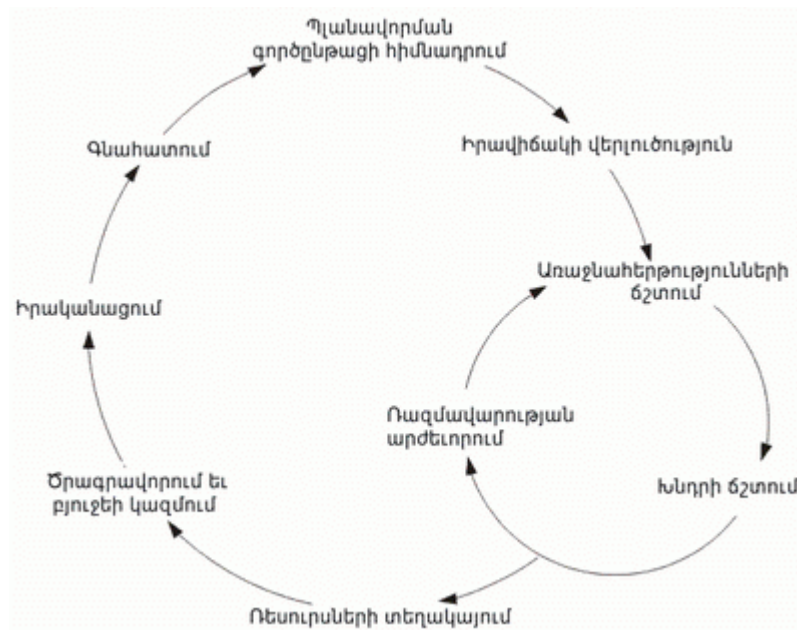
Պլանավորման գործընթացի հիմնադրում

Իրավիճակի վերլուծություն

Առաջնահերթությունների ճշտում

Խնդրի ճշտում

Ռազմավարության արժեւորում

Ռեսուրսների տեղակայում

Ծրագրավորում եւ բյուջեի կազմում

Իրականացում

Գնահատում